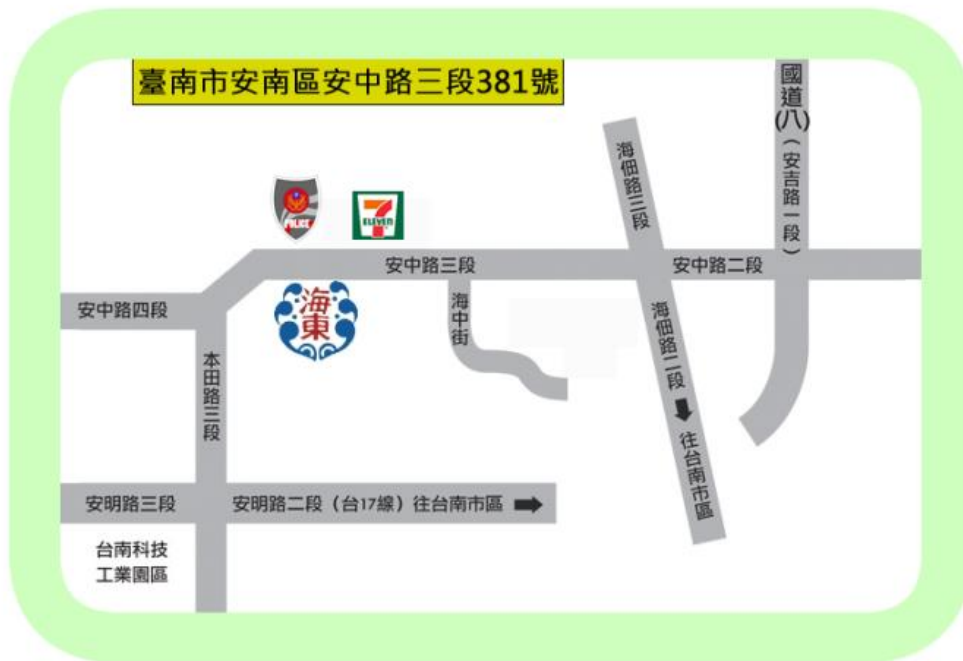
臺南市安南區安中路三段381號

國道(八)（安吉路一段）

海佃路三段

POLICE

7 ELEVEN

安中路三段

安中路二段

安中路四段

海東

海中街

海佃路二段

往台南市區

本田路三段

安明路三段

安明路二段（台17線）往台南市區

台南科技工業園區